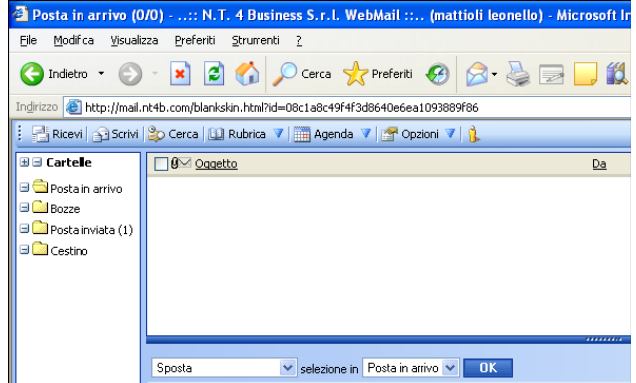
Posta in arrivo (0/0) - ..:: N.T. 4 Business S.r.l. WebMail ::.. (mattioli leonello) - Microsoft In

File Modifica Visualizza Preferiti Strumenti ?

Indietro Cerca Preferiti

Indirizzo http://mail.nt4b.com/blankskin.html?id=08c1a8c49f4f3d8640e6ea1093889f86

Ricevi Scrivi Cerca Rubrica Agenda Opzioni

Cartelle

Posta in arrivo

Bozze

Posta inviata (1)

Cestino

Oggetto

Da

Sposta selezione in Posta in arrivo OK